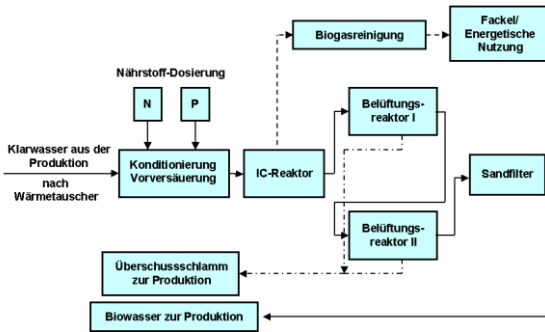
Biogasreinigung

Fackel/ Energetische Nutzung

Nährstoff-Dosierung

N

P

Belüftungs-reaktor I

Klarwasser aus der Produktion

nach Wärmetauscher

Konditionierung Vorversäuerung

IC-Reaktor

Sandfilter

Belüftungs-reaktor II

Überschussschlamm zur Produktion

Biowasser zur Produktion